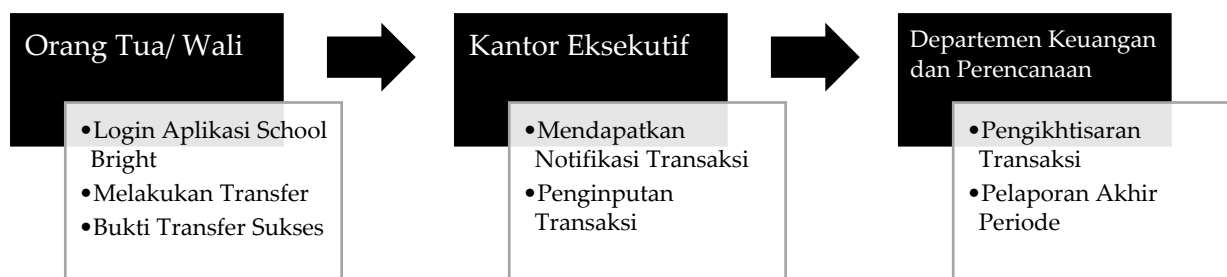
Orang Tua/ Wali

•Login Aplikasi School Bright
•Melakukan Transfer
•Bukti Transfer Sukses

Kantor Eksekutif

•Mendapatkan Notifikasi Transaksi
•Penginputan Transaksi

Departemen Keuangan dan Perencanaan

•Pengikhtisaran Transaksi
•Pelaporan Akhir Periode